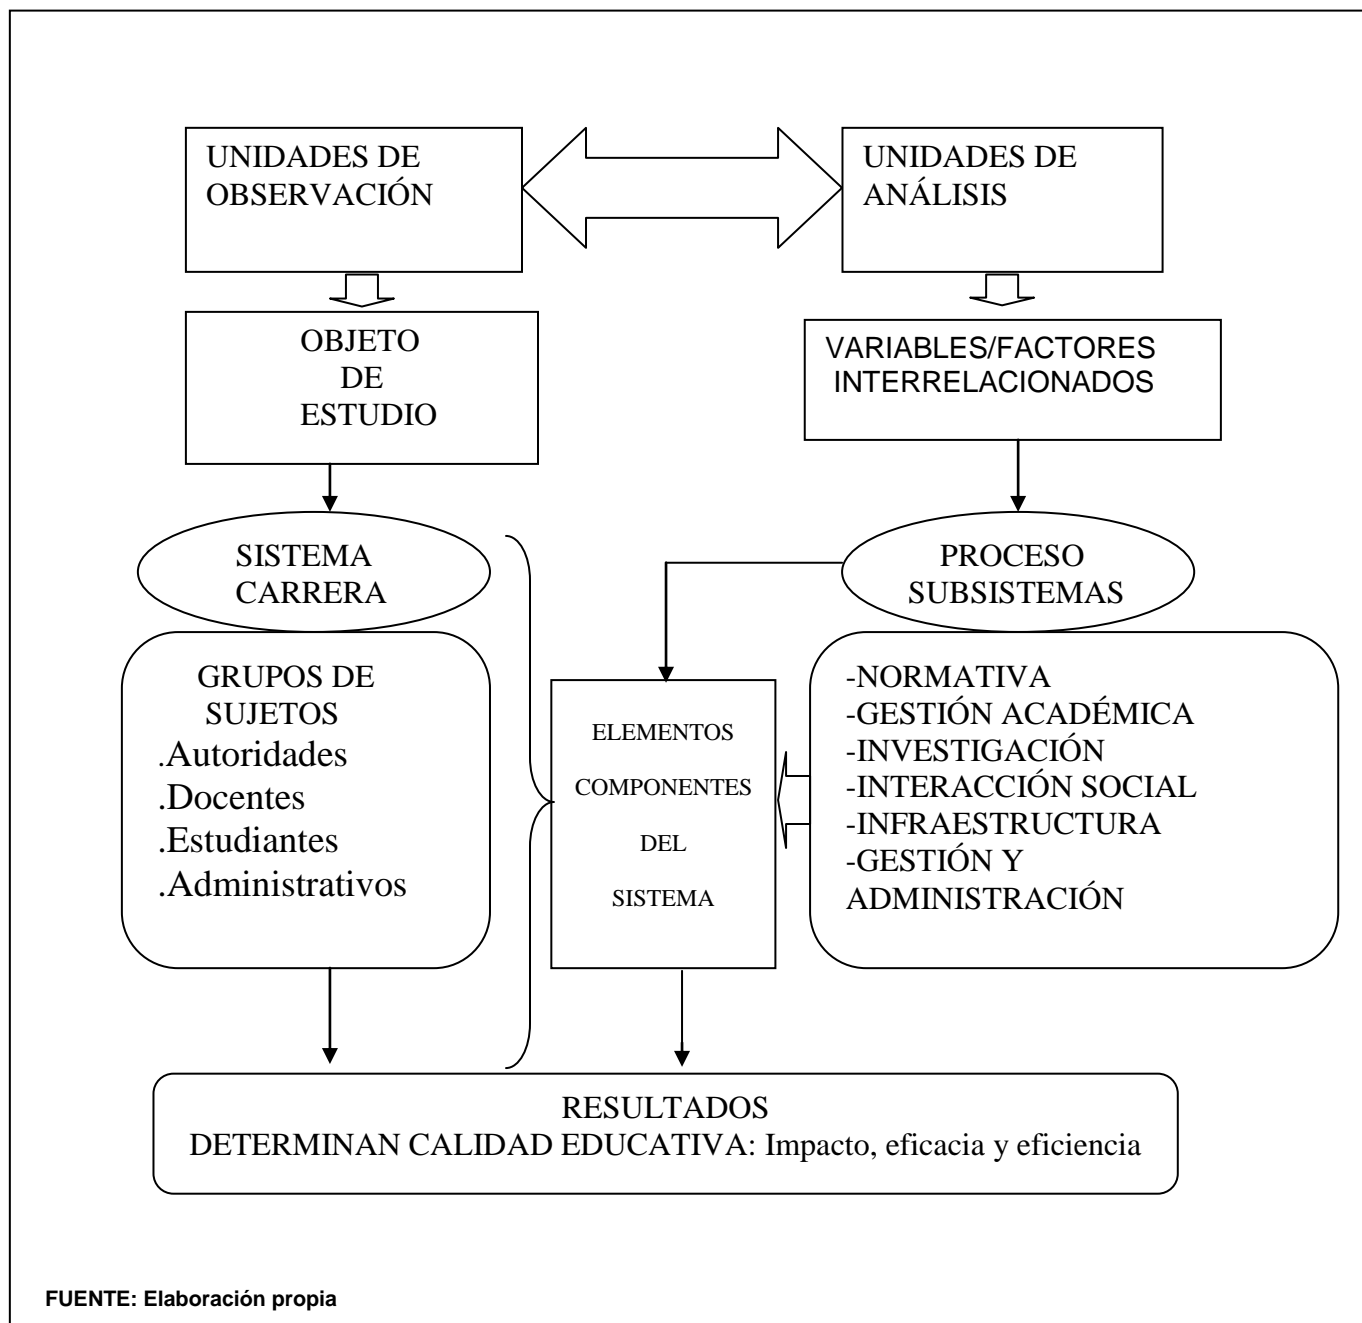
UNIDADES DE OBSERVACIÓN

UNIDADES DE ANÁLISIS

OBJETO DE ESTUDIO

VARIABLES/FACTORES INTERRELACIONADOS

SISTEMA CARRERA

PROCESO SUBSISTEMAS

GRUPOS DE SUJETOS
.Autoridades
.Docentes
.Estudiantes
.Administrativos

ELEMENTOS COMPONENTES DEL SISTEMA

-NORMATIVA
-GESTIÓN ACADÉMICA
-INVESTIGACIÓN
-INTERACCIÓN SOCIAL
-INFRAESTRUCTURA
-GESTIÓN Y ADMINISTRACIÓN

RESULTADOS
DETERMINAN CALIDAD EDUCATIVA: Impacto, eficacia y eficiencia

FUENTE: Elaboración propia